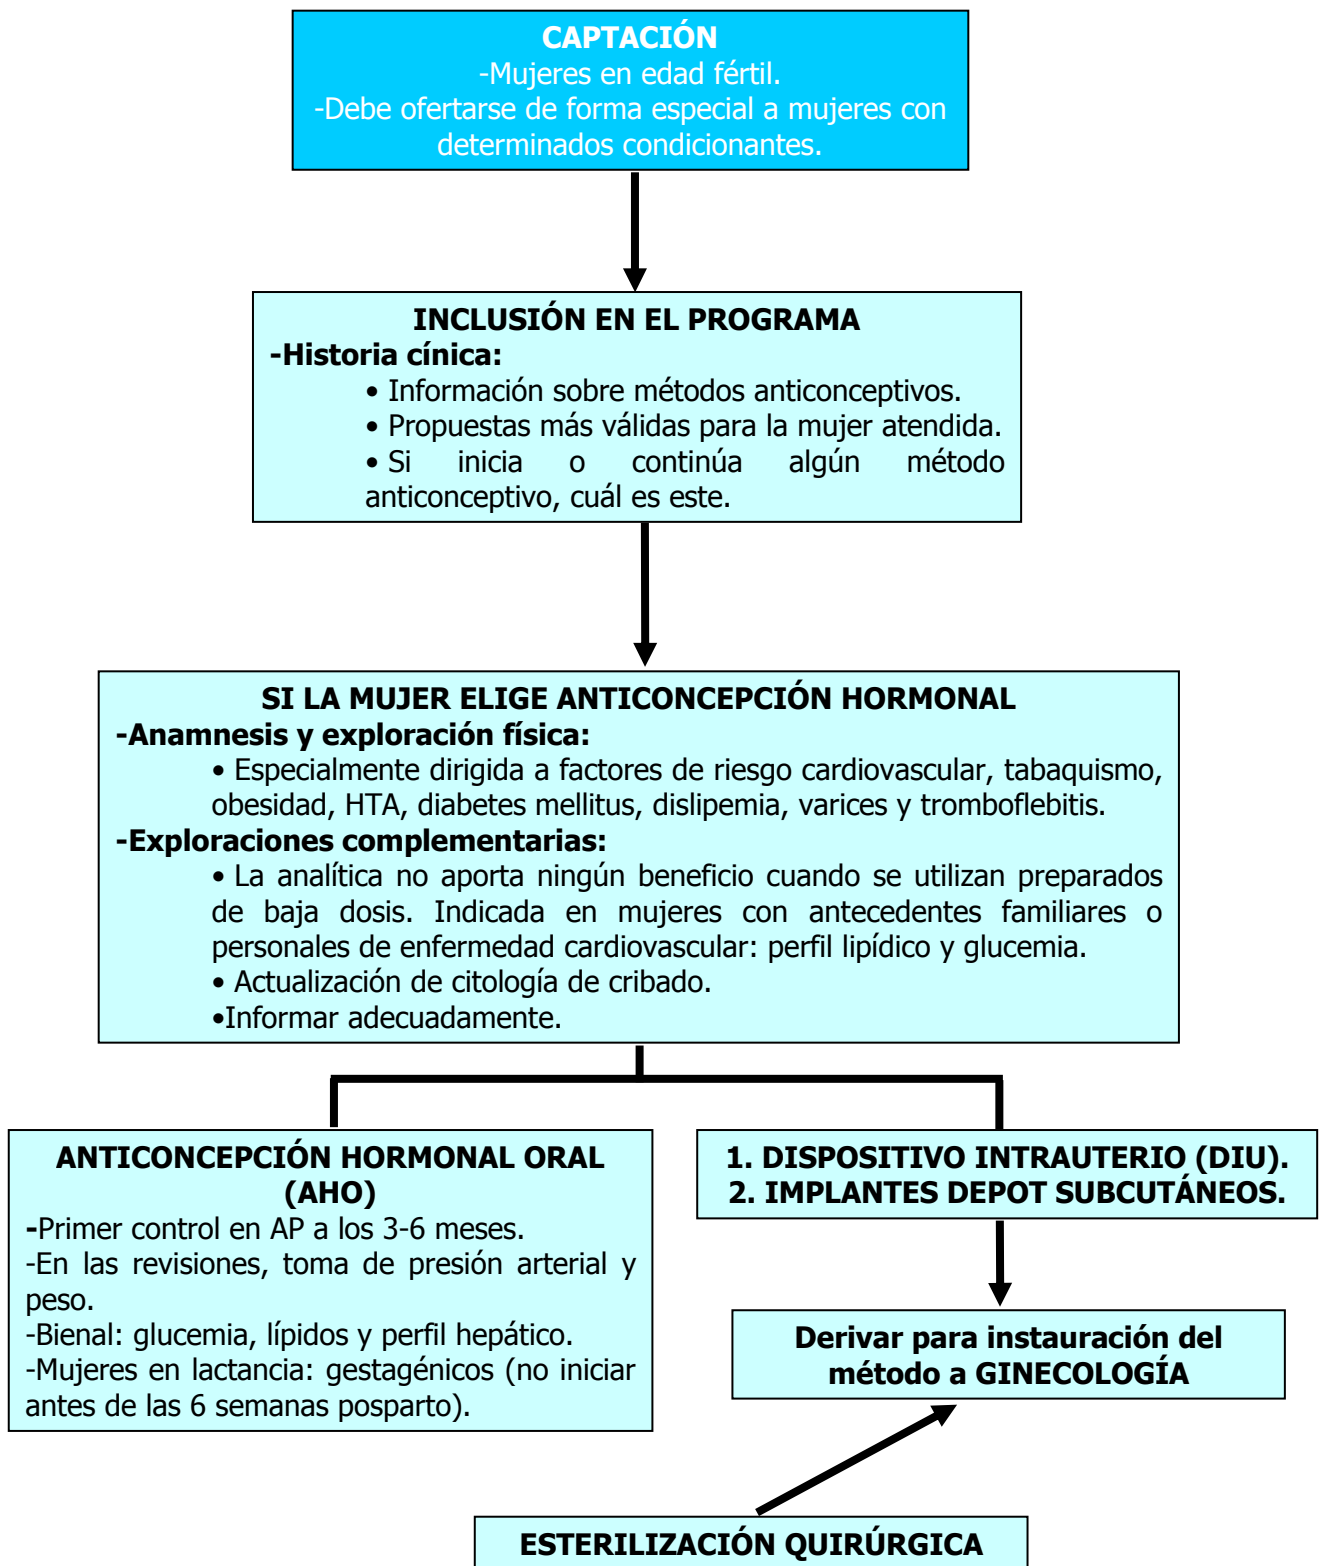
CAPTACIÓN
-Mujeres en edad fértil.
-Debe ofertarse de forma especial a mujeres con determinados condicionantes.

INCLUSIÓN EN EL PROGRAMA
-Historia cínica:
• Información sobre métodos anticonceptivos.
• Propuestas más válidas para la mujer atendida.
• Si inicia o continúa algún método anticonceptivo, cuál es este.

SI LA MUJER ELIGE ANTICONCEPCIÓN HORMONAL
-Anamnesis y exploración física:
• Especialmente dirigida a factores de riesgo cardiovascular, tabaquismo, obesidad, HTA, diabetes mellitus, dislipemia, varices y tromboflebitis.
-Exploraciones complementarias:
• La analítica no aporta ningún beneficio cuando se utilizan preparados de baja dosis. Indicada en mujeres con antecedentes familiares o personales de enfermedad cardiovascular: perfil lipídico y glucemia.
• Actualización de citología de cribado.
•Informar adecuadamente.

ANTICONCEPCIÓN HORMONAL ORAL (AHO)
-Primer control en AP a los 3-6 meses.
-En las revisiones, toma de presión arterial y peso.
-Bienal: glucemia, lípidos y perfil hepático.
-Mujeres en lactancia: gestagénicos (no iniciar antes de las 6 semanas posparto).

1. DISPOSITIVO INTRAUTERIO (DIU).
2. IMPLANTES DEPOT SUBCUTÁNEOS.

Derivar para instauración del método a GINECOLOGÍA

ESTERILIZACIÓN QUIRÚRGICA